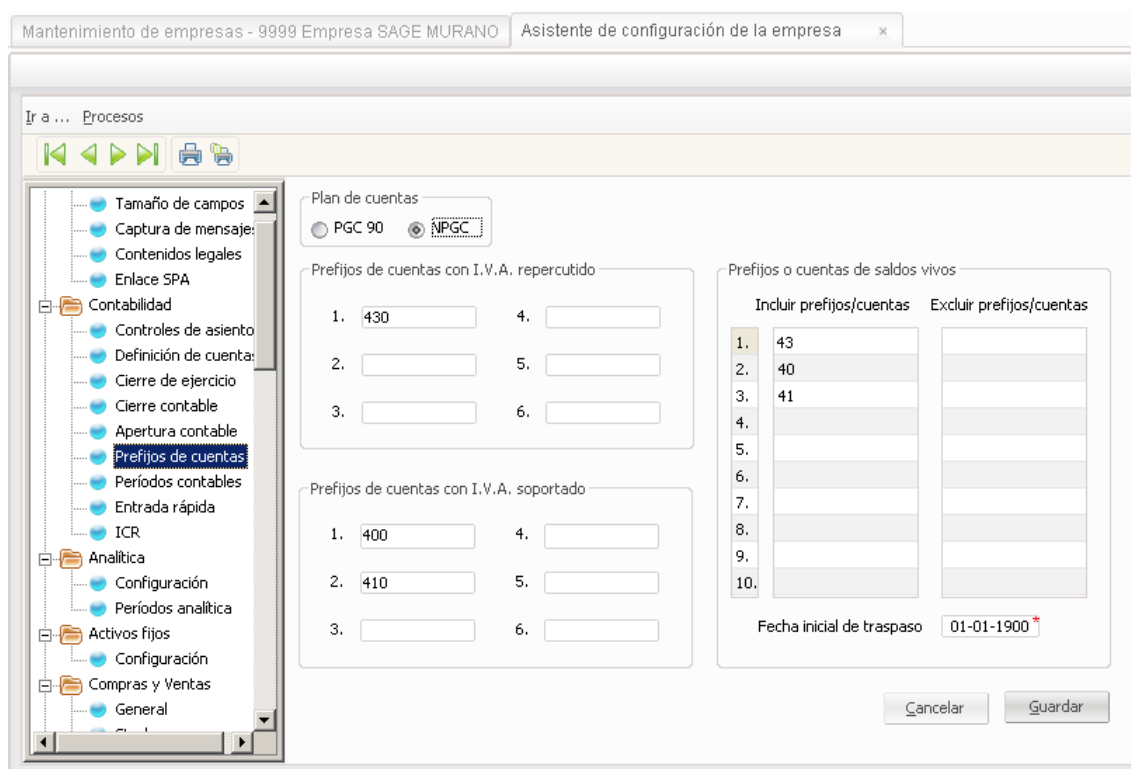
Mantenimiento de empresas - 9999 Empresa SAGE MURANO
Asistente de configuración de la empresa ×

Ir a ... Procesos

Tamaño de campos
Captura de mensaje
Contenidos legales
Enlace SPA
Contabilidad
Controles de asiento
Definición de cuenta
Cierre de ejercicio
Cierre contable
Apertura contable
Prefijos de cuentas
Períodos contables
Entrada rápida
ICR
Analítica
Configuración
Períodos analítica
Activos fijos
Configuración
Compras y Ventas
General
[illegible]

Plan de cuentas
PGC 90
NPGC

Prefijos de cuentas con I.V.A. repercutido
1. 430
2.
3.
4.
5.
6.

Prefijos de cuentas con I.V.A. soportado
1. 400
2. 410
3.
4.
5.
6.

Prefijos o cuentas de saldos vivos

| | Incluir prefijos/cuentas | Excluir prefijos/cuentas |
|---|---|---|
| 1. | 43 | |
| 2. | 40 | |
| 3. | 41 | |
| 4. | | |
| 5. | | |
| 6. | | |
| 7. | | |
| 8. | | |
| 9. | | |
| 10. | | |

Fecha inicial de traspaso 01-01-1900*

Cancelar
Guardar